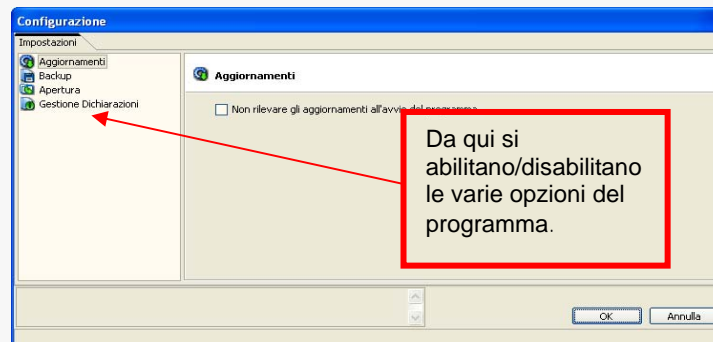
Configurazione

Impostazioni

Aggiornamenti
Backup
Apertura
Gestione Dichiarazioni

Aggiornamenti

Non rilevare gli aggiornamenti all'avvio del programma

Da qui si abilitano/disabilitano le varie opzioni del programma.

OK
Annulla